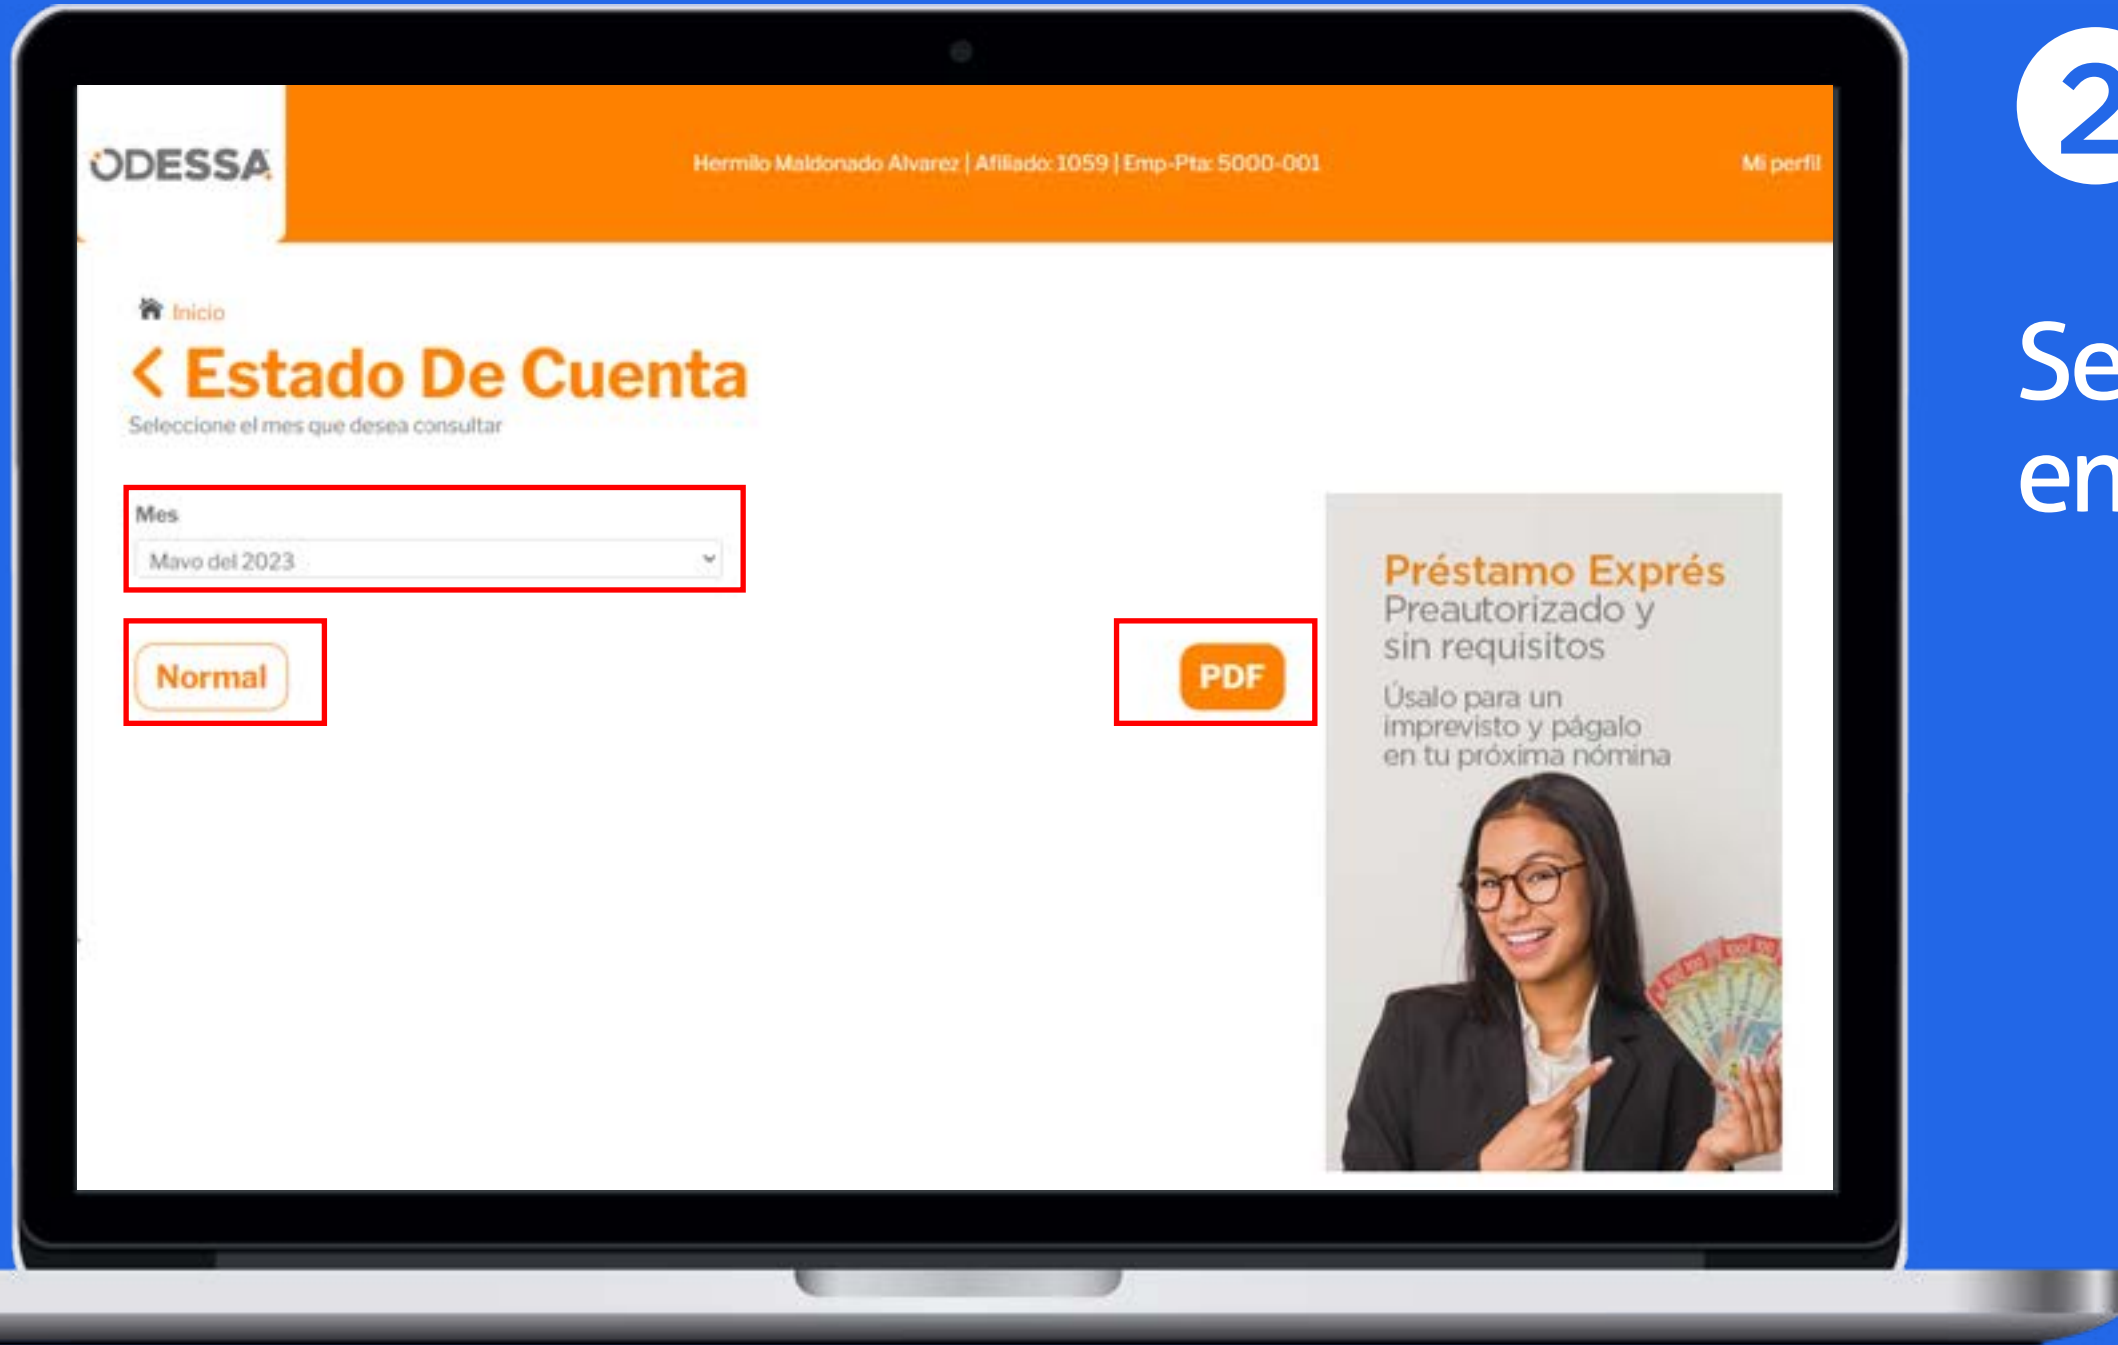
ODESSA

Hermilo Maldonado Alvarez | Afiliado: 1059 | Emp-Pta: 5000-001

Mi perfil

Inicio

< Estado De Cuenta

Seleccione el mes que desea consultar

Mes

Mayo del 2023

Normal

PDF

Préstamo Exprés
Preautorizado y sin requisitos

Úsalo para un imprevisto y págalo en tu próxima nómina

2

Se
en